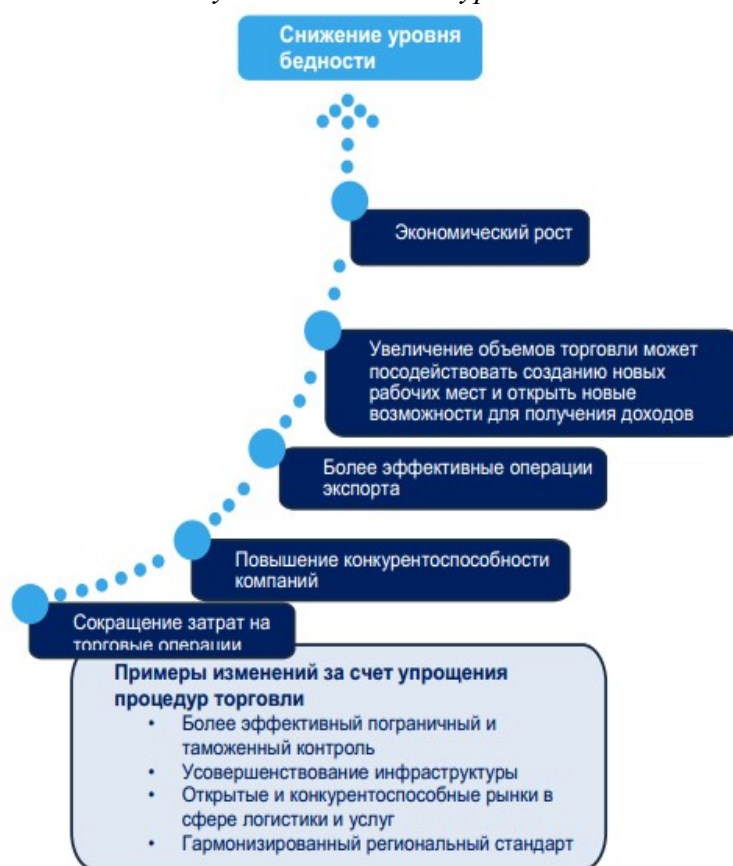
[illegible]

Снижение уровня бедности

Экономический рост

Увеличение объемов торговли может посодействовать созданию новых рабочих мест и открыть новые возможности для получения доходов

Более эффективные операции экспорта

Повышение конкурентоспособности компаний

Сокращение затрат на торговые операции

Примеры изменений за счет упрощения процедур торговли
• Более эффективный пограничный и таможенный контроль
• Усовершенствование инфраструктуры
• Открытые и конкурентоспособные рынки в сфере логистики и услуг
• Гармонизированный региональный стандарт